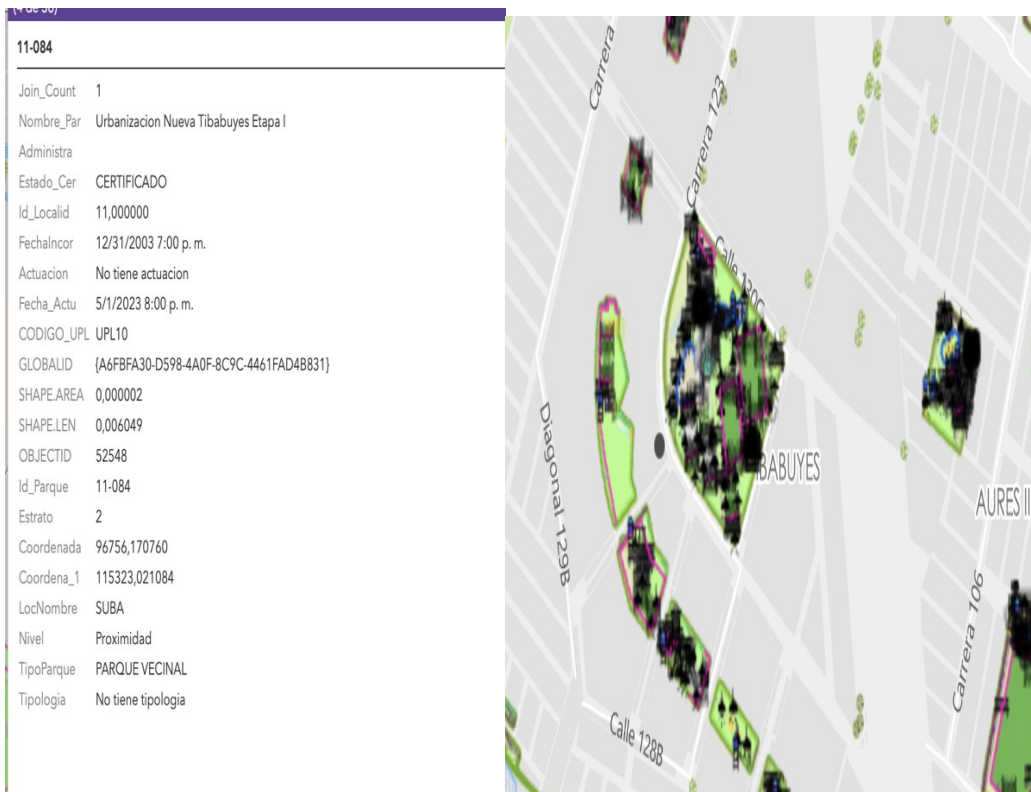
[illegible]

11-084

| | |
|---|---|
| Join_Count | 1 |
| Nombre_Par | Urbanizacion Nueva Tibabuyes Etapa I |
| Administra | |
| Estado_Cer | CERTIFICADO |
| Id_Localid | 11,000000 |
| FechaIncor | 12/31/2003 7:00 p. m. |
| Actuacion | No tiene actuacion |
| Fecha_Actu | 5/1/2023 8:00 p. m. |
| CODIGO_UPL | UPL10 |
| GLOBALID | {A6FBFA30-D598-4A0F-8C9C-4461FAD4B831} |
| SHAPE.AREA | 0,000002 |
| SHAPE.LEN | 0,006049 |
| OBJECTID | 52548 |
| Id_Parque | 11-084 |
| Estrato | 2 |
| Coordenada | 96756,170760 |
| Coordena_1 | 115323,021084 |
| LocNombre | SUBA |
| Nivel | Proximidad |
| TipoParque | PARQUE VECINAL |
| Tipologia | No tiene tipologia |

Carrera
Carrera 123
Calle 130C
Diagonal 129B
BABUYES
AURES II
Carrera 106
Calle 128B